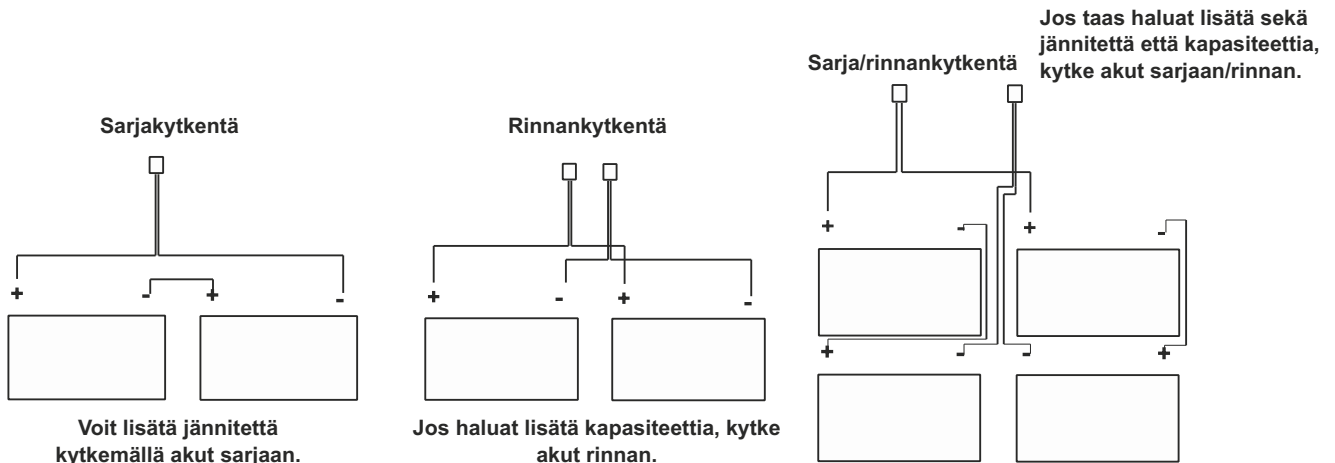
Jos taas haluat lisätä sekä jännitettä että kapasiteettia, kytke akut sarjaan/rinnan.

Sarja/rinnankytkentä

Sarjakytkentä

Rinnankytkentä

+ - + -

+ - + -

+ - + -

+ - - +

Voit lisätä jännitettä kytkemällä akut sarjaan.

Jos haluat lisätä kapasiteettia, kytke akut rinnan.